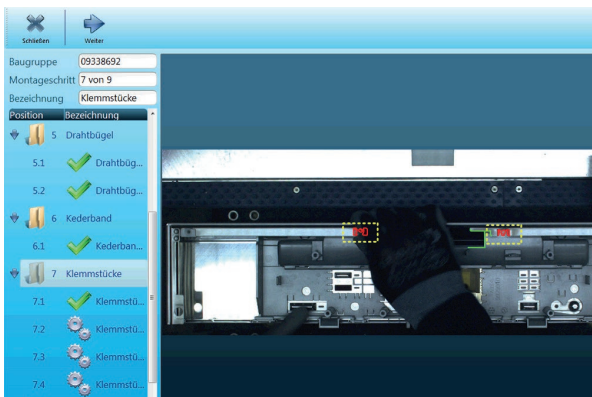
Schließen

Weiter

Baugruppe 09338692

Montageschritt 7 von 9

Bezeichnung Klemmstücke

| Position | Bezeichnung |
|---|---|
| 5 | Drahtbügel |
| 5.1 | Drahtbüg... |
| 5.2 | Drahtbüg... |
| 6 | Kederband |
| 6.1 | Kederban... |
| 7 | Klemmstücke |
| 7.1 | Klemmstü... |
| 7.2 | Klemmstü... |
| 7.3 | Klemmstü... |
| 7.4 | Klemmstü... |

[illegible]

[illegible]